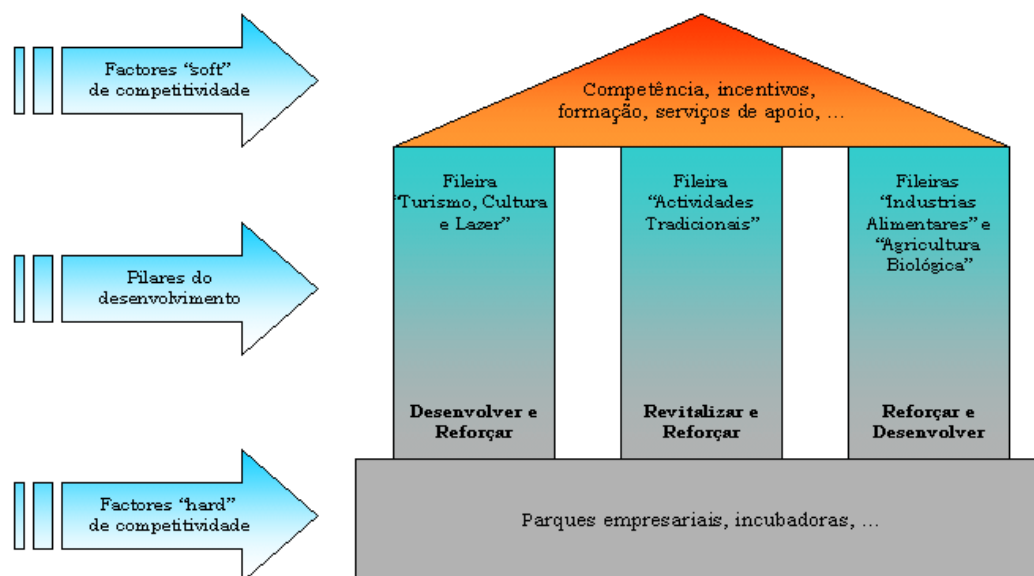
Factores “soft” de competitividade

Pilares do desenvolvimento

Factores “hard” de competitividade

Competência, incentivos, formação, serviços de apoio, …

Fileira “Turismo, Cultura e Lazer”

Desenvolver e Reforçar

Fileira “Actividades Tradicionais”

Revitalizar e Reforçar

Fileiras “Industrias Alimentares” e “Agricultura Biológica”

Reforçar e Desenvolver

Parques empresariais, incubadoras, …